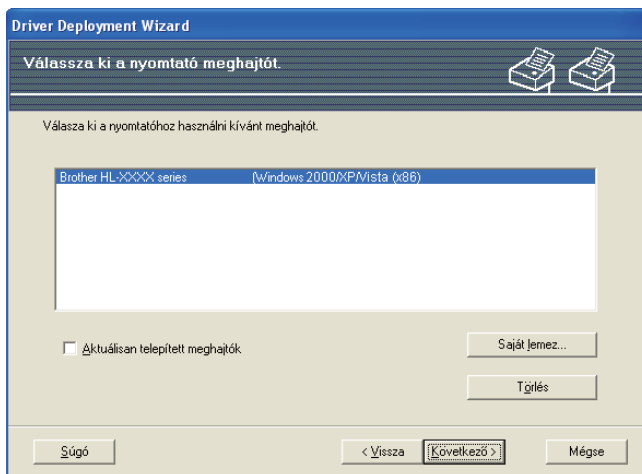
Driver Deployment Wizard

Válassza ki a nyomtató meghajtót.

Válassza ki a nyomtatóhoz használni kívánt meghajtót.

Brother HL-XXXX series (Windows 2000/XP/Vista (x86)

Aktuálisan telepített meghajtók

Saját lemez...

Törlés

Súgó

< Vissza

Következő >

Mégse